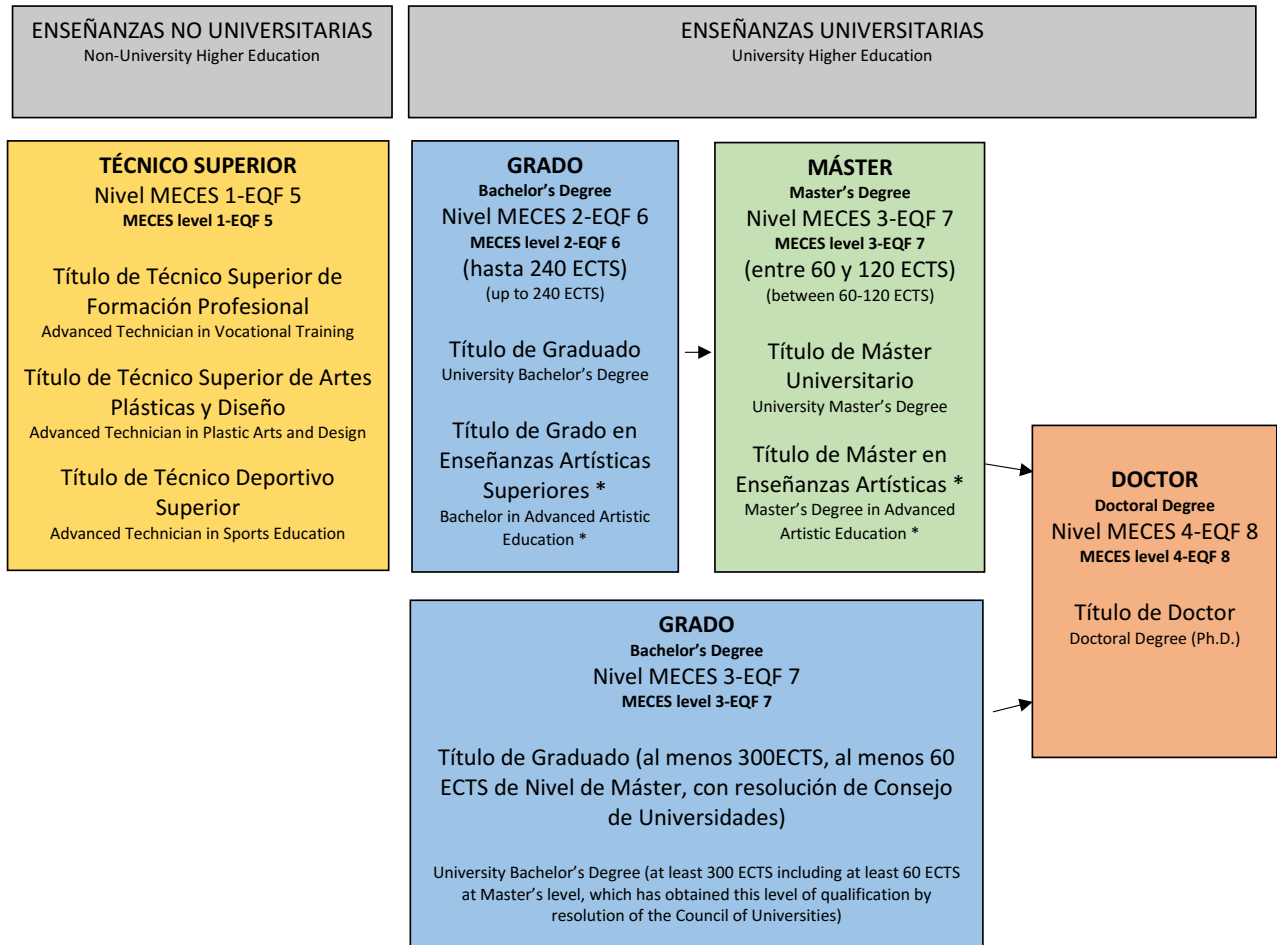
ENSEÑANZAS NO UNIVERSITARIAS
Non-University Higher Education

ENSEÑANZAS UNIVERSITARIAS
University Higher Education

TÉCNICO SUPERIOR
Nivel MECES 1-EQF 5
MECES level 1-EQF 5

Título de Técnico Superior de Formación Profesional
Advanced Technician in Vocational Training

Título de Técnico Superior de Artes Plásticas y Diseño
Advanced Technician in Plastic Arts and Design

Título de Técnico Deportivo Superior
Advanced Technician in Sports Education

GRADO
Bachelor's Degree
Nivel MECES 2-EQF 6
MECES level 2-EQF 6
(hasta 240 ECTS)
(up to 240 ECTS)

Título de Graduado
University Bachelor's Degree

Título de Grado en Enseñanzas Artísticas Superiores *
Bachelor in Advanced Artistic Education *

MÁSTER
Master's Degree
Nivel MECES 3-EQF 7
MECES level 3-EQF 7
(entre 60 y 120 ECTS)
(between 60-120 ECTS)

Título de Máster Universitario
University Master's Degree

Título de Máster en Enseñanzas Artísticas *
Master's Degree in Advanced Artistic Education *

DOCTOR
Doctoral Degree
Nivel MECES 4-EQF 8
MECES level 4-EQF 8

Título de Doctor
Doctoral Degree (Ph.D.)

GRADO
Bachelor's Degree
Nivel MECES 3-EQF 7
MECES level 3-EQF 7

Título de Graduado (al menos 300ECTS, al menos 60 ECTS de Nivel de Máster, con resolución de Consejo de Universidades)

University Bachelor's Degree (at least 300 ECTS including at least 60 ECTS at Master's level, which has obtained this level of qualification by resolution of the Council of Universities)